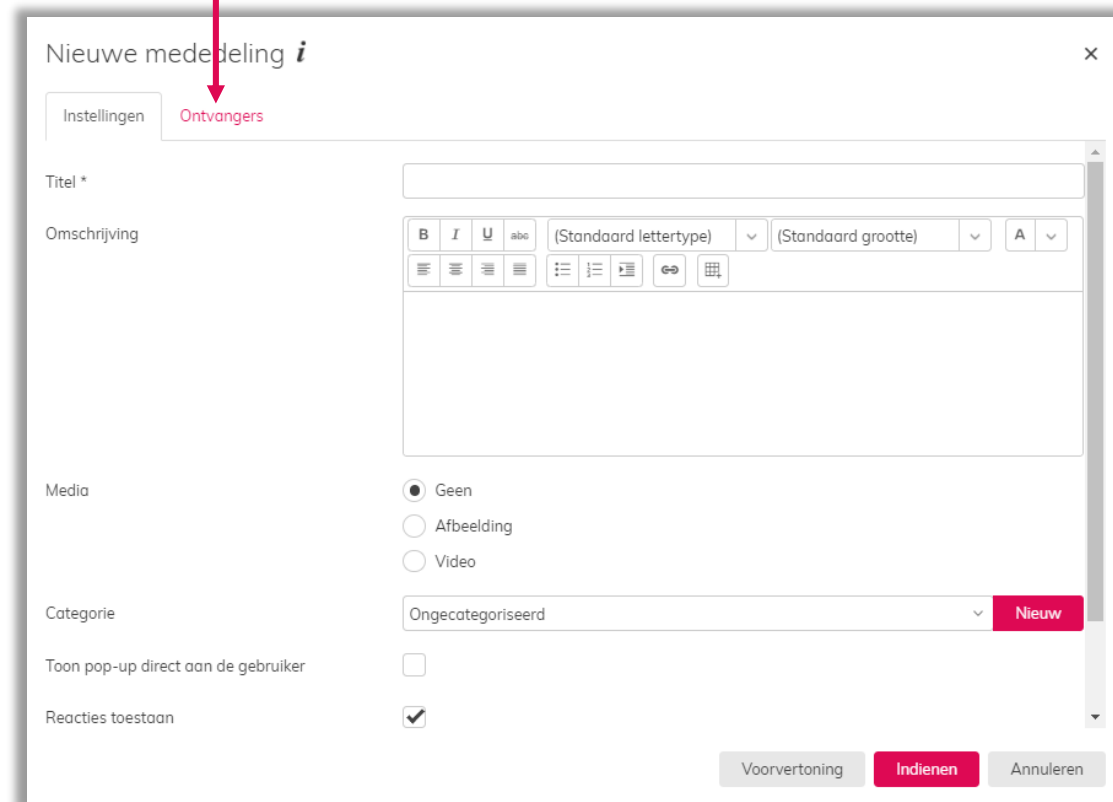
Nieuwe mededeling *i*

×

Instellingen

Ontvangers

Titel *

Omschrijving

B I U abc (Standaard lettertype) (Standaard grootte) A

Media

Geen

Afbeelding

Video

Categorie

Ongecategoriseerd

Nieuw

Toon pop-up direct aan de gebruiker

Reacties toestaan

Voorvertoning

Indienen

Annuleren